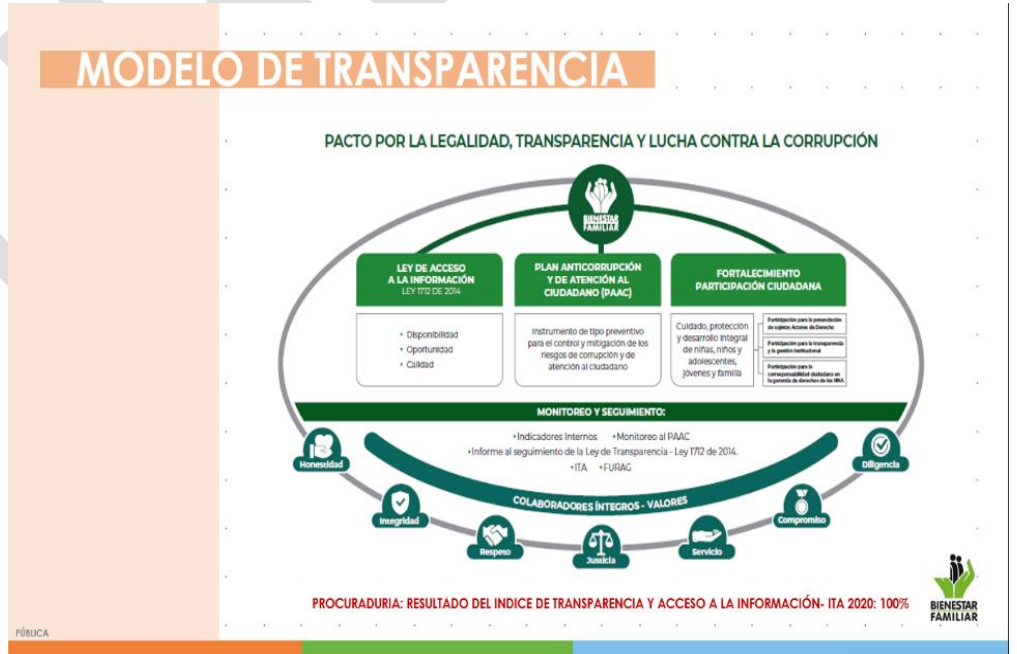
MODELO DE TRANSPARENCIA

PACTO POR LA LEGALIDAD, TRANSPARENCIA Y LUCHA CONTRA LA CORRUPCIÓN

BIENESTAR FAMILIAR

LEY DE ACCESO A LA INFORMACIÓN
LEY 1712 DE 2014

• Disponibilidad
• Oportunidad
• Calidad

PLAN ANTICORRUPCIÓN Y DE ATENCIÓN AL CIUDADANO (PAAC)

Instrumento de tipo preventivo para el control y mitigación de los riesgos de corrupción y de atención al ciudadano

FORTALECIMIENTO PARTICIPACIÓN CIUDADANA

Cuidado, protección y desarrollo integral de niñas, niños y adolescentes, jóvenes y familia

Participación para la ponderación de sujetos Actores de Derecho

Participación para la transparencia y la gestión institucional

Participación para la corresponsabilidad ciudadana en la garantía de derechos de los NNA

MONITOREO Y SEGUIMIENTO:

•Indicadores Internos •Monitoreo al PAAC
•Informe al seguimiento de la Ley de Transparencia - Ley 1712 de 2014.
•ITA •FURAG

COLABORADORES ÍNTEGROS - VALORES

Honestidad
Integridad
Respeto
Justicia
Servicio
Compromiso
Diligencia

PROCURADURIA: RESULTADO DEL INDICE DE TRANSPARENCIA Y ACCESO A LA INFORMACIÓN- ITA 2020: 100%

BIENESTAR FAMILIAR

PÚBLICA